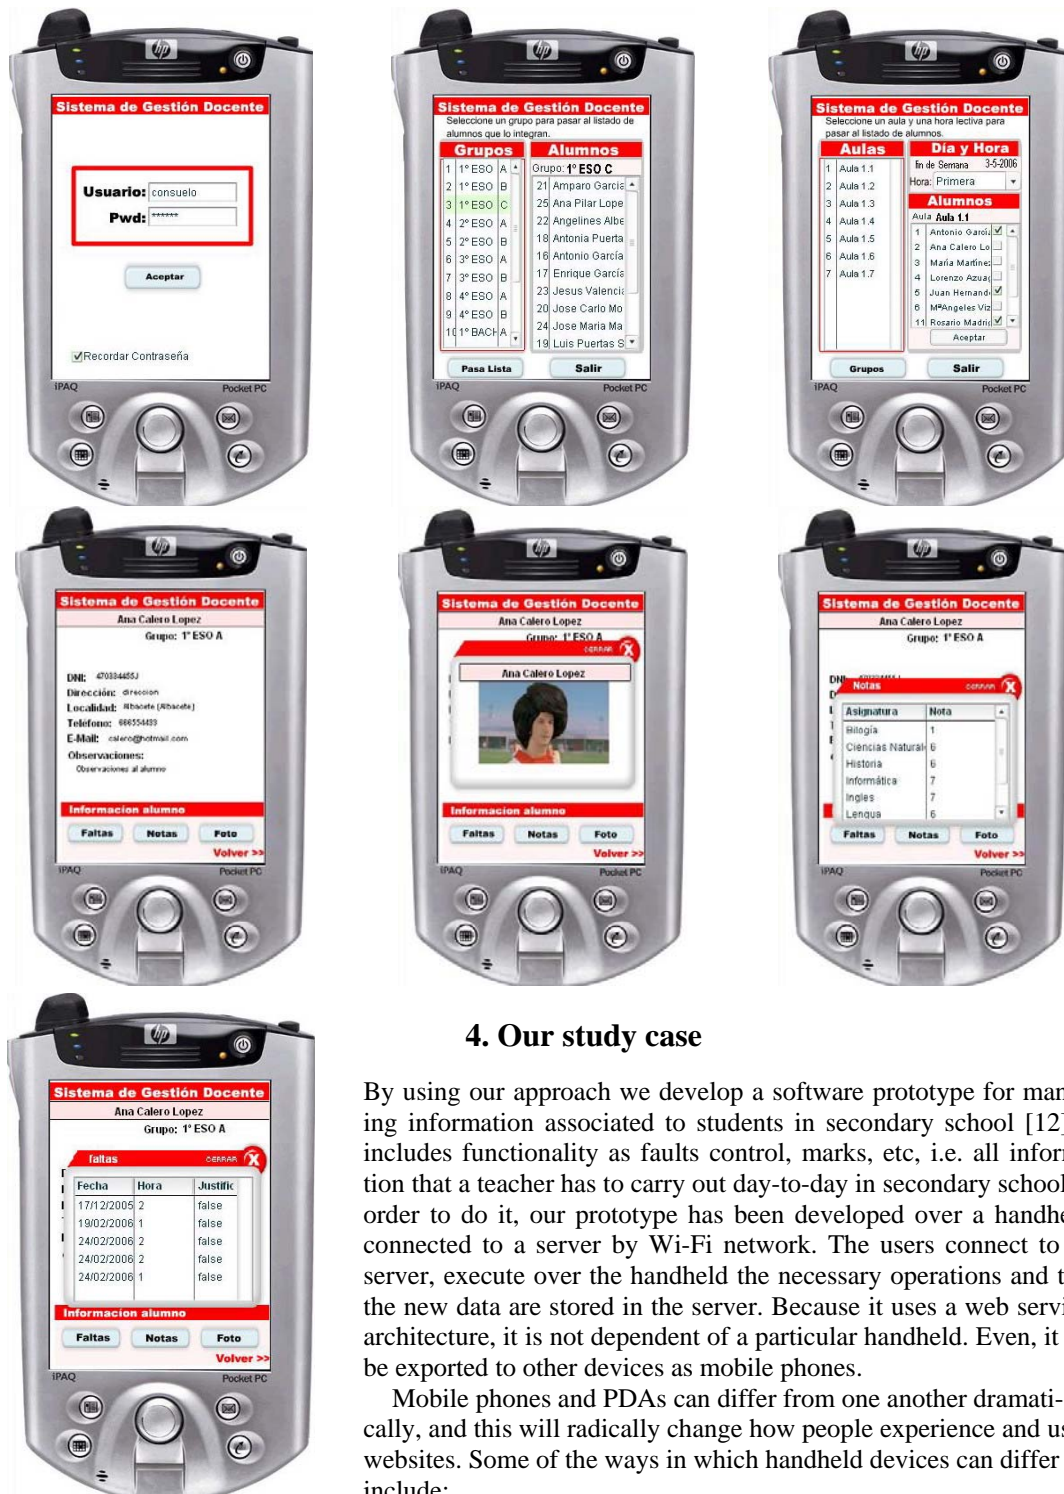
Sistema de Gestión Docente

Usuario: consuelo
Pwd: ******

Aceptar

Recordar Contraseña

iPAQ Pocket PC

Sistema de Gestión Docente
Seleccione un grupo para pasar al listado de alumnos que lo integran.

| Grupos | | |
|---|---|---|
| 1 | 1º ESO | A |
| 2 | 1º ESO | B |
| 3 | 1º ESO | C |
| 4 | 2º ESO | A |
| 5 | 2º ESO | B |
| 6 | 3º ESO | A |
| 7 | 3º ESO | B |
| 8 | 4º ESO | A |
| 9 | 4º ESO | B |
| 10 | 1º BACH | A |

Alumnos
Grupo: 1º ESO C

| | |
|---|---|
| 21 | Amparo Garcia |
| 25 | Ana Pilar Lope |
| 22 | Angelines Albe |
| 18 | Antonia Puerta |
| 16 | Antonio García |
| 17 | Enrique García |
| 23 | Jesus Valencia |
| 20 | Jose Carlo Mo |
| 24 | Jose Maria Ma |
| 19 | Luis Puertas S |

Pasa Lista Salir

iPAQ Pocket PC

Sistema de Gestión Docente
Seleccione un aula y una hora lectiva para pasar al listado de alumnos.

| Aulas | |
|---|---|
| 1 | Aula 1.1 |
| 2 | Aula 1.2 |
| 3 | Aula 1.3 |
| 4 | Aula 1.4 |
| 5 | Aula 1.5 |
| 6 | Aula 1.6 |
| 7 | Aula 1.7 |

Día y Hora
fin de Semana 3-5-2006
Hora: Primera

Alumnos
Aula Aula 1.1

| | |
|---|---|
| 1 | Antonio Garcia |
| 2 | Ana Calero Lo |
| 3 | Maria Martinez |
| 4 | Lorenzo Azua |
| 5 | Juan Hernand |
| 6 | MªAngeles Viz |
| 11 | Rosario Madri |

Aceptar

Grupos Salir

iPAQ Pocket PC

Sistema de Gestión Docente
Ana Calero Lopez
Grupo: 1º ESO A

DNI: 47033445J
Dirección: direccion
Localidad: Albacete (Albacete)
Teléfono: 666554433
E-Mail: calero@hotmail.com
Observaciones:
Observaciones al alumno

Informacion alumno
Faltas Notas Foto
Volver >>

iPAQ Pocket PC

Sistema de Gestión Docente
Ana Calero Lopez
Grupo: 1º ESO A
CERRAR
Ana Calero Lopez

Informacion alumno
Faltas Notas Foto
Volver >>

iPAQ Pocket PC

Sistema de Gestión Docente
Ana Calero Lopez
Grupo: 1º ESO A

Notas CERRAR

| Asignatura | Nota |
|---|---|
| Bilogía | 1 |
| Ciencias Natural | 6 |
| Historia | 6 |
| Informática | 7 |
| Ingles | 7 |
| Lengua | 6 |

Faltas Notas Foto
Volver >>

iPAQ Pocket PC

Sistema de Gestión Docente
Ana Calero Lopez
Grupo: 1º ESO A

faltas CERRAR

| Fecha | Hora | Justific |
|---|---|---|
| 17/12/2005 | 2 | false |
| 19/02/2006 | 1 | false |
| 24/02/2006 | 2 | false |
| 24/02/2006 | 2 | false |
| 24/02/2006 | 1 | false |

Informacion alumno
Faltas Notas Foto
Volver >>

iPAQ Pocket PC

4. Our study case

By using our approach we develop a software prototype for man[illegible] ing information associated to students in secondary school [12] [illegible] includes functionality as faults control, marks, etc, i.e. all infor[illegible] tion that a teacher has to carry out day-to-day in secondary school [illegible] order to do it, our prototype has been developed over a handhe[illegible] connected to a server by Wi-Fi network. The users connect to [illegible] server, execute over the handheld the necessary operations and t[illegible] the new data are stored in the server. Because it uses a web servi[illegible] architecture, it is not dependent of a particular handheld. Even, it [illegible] be exported to other devices as mobile phones.

Mobile phones and PDAs can differ from one another dramatically, and this will radically change how people experience and u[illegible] websites. Some of the ways in which handheld devices can differ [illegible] include: